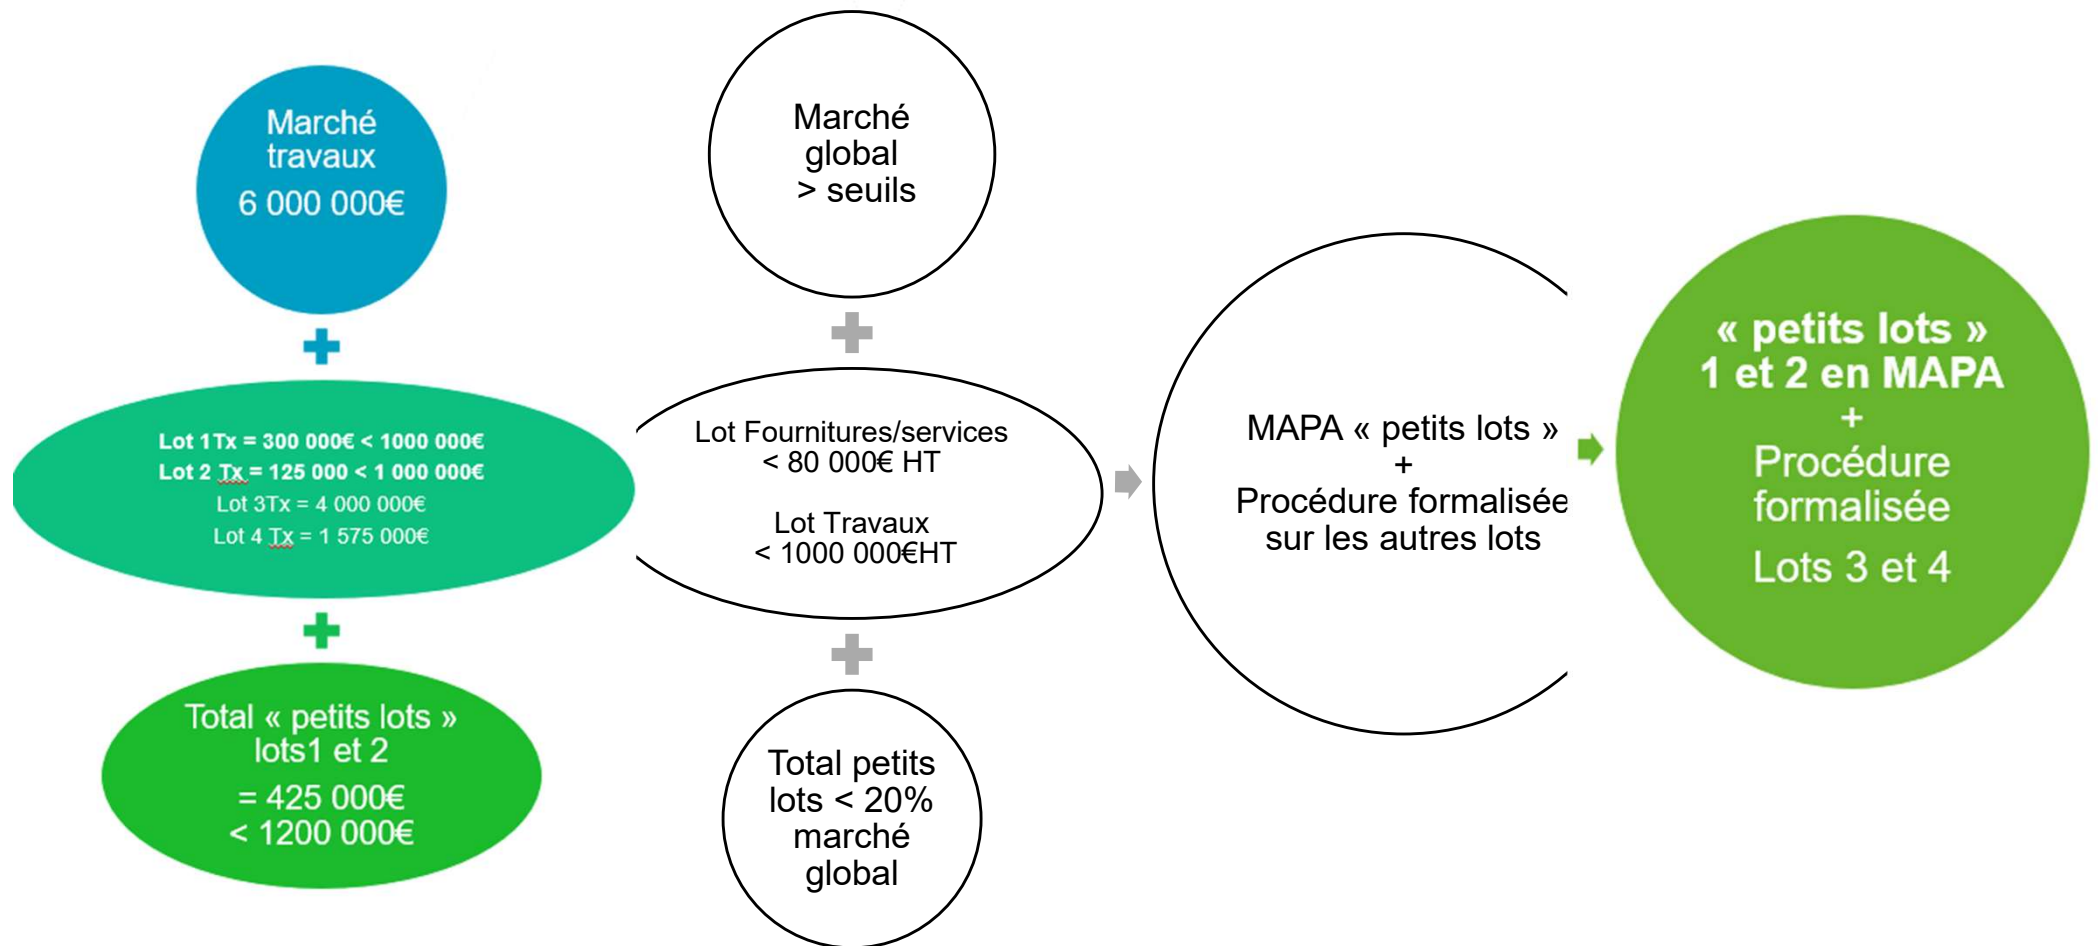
Marché travaux

6 000 000€

+

Lot 1Tx = 300 000€ < 1000 000€
Lot 2 Tx = 125 000 < 1 000 000€
Lot 3Tx = 4 000 000€
Lot 4 Tx = 1 575 000€

+

Total « petits lots » lots1 et 2

= 425 000€
< 1200 000€

Marché global
> seuils

+

Lot Fournitures/services
< 80 000€ HT

Lot Travaux
< 1000 000€HT

+

Total petits lots < 20% marché global

MAPA « petits lots »
+
Procédure formalisée sur les autres lots

« petits lots »
1 et 2 en MAPA
+
Procédure formalisée

Lots 3 et 4